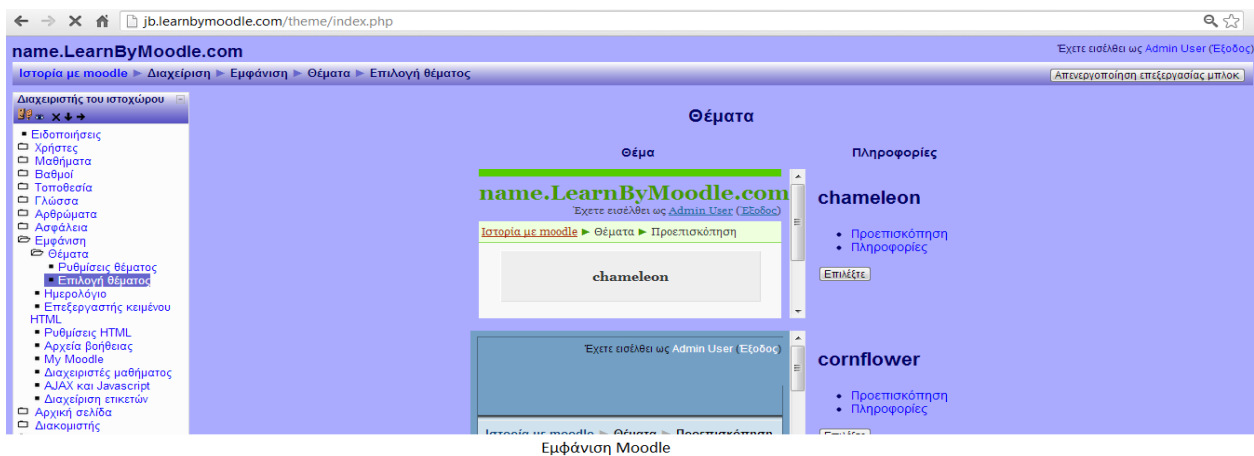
jb.learnbymoodle.com/theme/index.php

name.LearnByMoodle.com

Έχετε εισέλθει ως Admin User (Έξοδος)

Ιστορία με moodle ► Διαχείριση ► Εμφάνιση ► Θέματα ► Επιλογή θέματος

Απενεργοποίηση επεξεργασίας μπλοκ

Διαχειριστής του ιστοχώρου

Ειδοποιήσεις
Χρήστες
Μαθήματα
Βαθμοί
Τοποθεσία
Γλώσσα
Αρθρώματα
Ασφάλεια
Εμφάνιση
Θέματα
Ρυθμίσεις θέματος
Επιλογή θέματος
Ημερολόγιο
Επεξεργαστής κειμένου HTML
Ρυθμίσεις HTML
Αρχεία βοήθειας
My Moodle
Διαχειριστές μαθήματος
AJAX και Javascript
Διαχείριση ετικετών
Αρχική σελίδα
Διακομιστής

Θέματα

| Θέμα | Πληροφορίες |
|---|---|
| name.LearnByMoodle.com Έχετε εισέλθει ως Admin User (Έξοδος) Ιστορία με moodle ► Θέματα ► Προεπισκόπηση chameleon | chameleon • Προεπισκόπηση • Πληροφορίες Επιλέξτε |
| Έχετε εισέλθει ως Admin User (Έξοδος) Ιστορία με moodle ► Θέματα ► Προεπισκόπηση | cornflower • Προεπισκόπηση • Πληροφορίες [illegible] |

Εμφάνιση Moodle